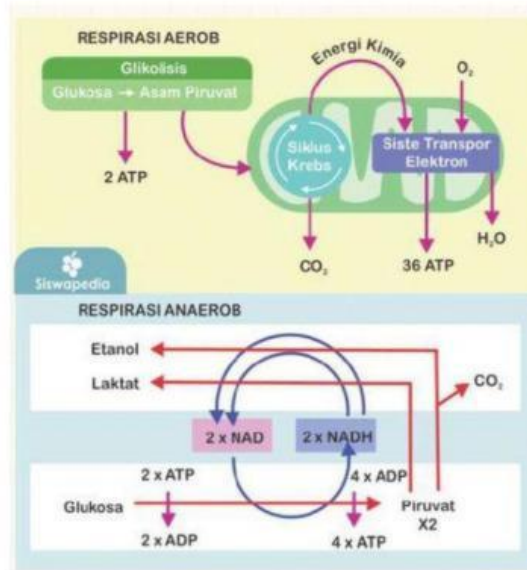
RESPIRASI AEROB

Glikolisis

Glukosa → Asam Piruvat

2 ATP

Energi Kimia

$O_2$

Siklus Krebs

Siste Transpor Elektron

$CO_2$

36 ATP

$H_2O$

Siswapedia

RESPIRASI ANAEROB

Etanol

Laktat

$CO_2$

2 x NAD

2 x NADH

2 x ATP

4 x ADP

Glukosa

Piruvat X2

2 x ADP

4 x ATP